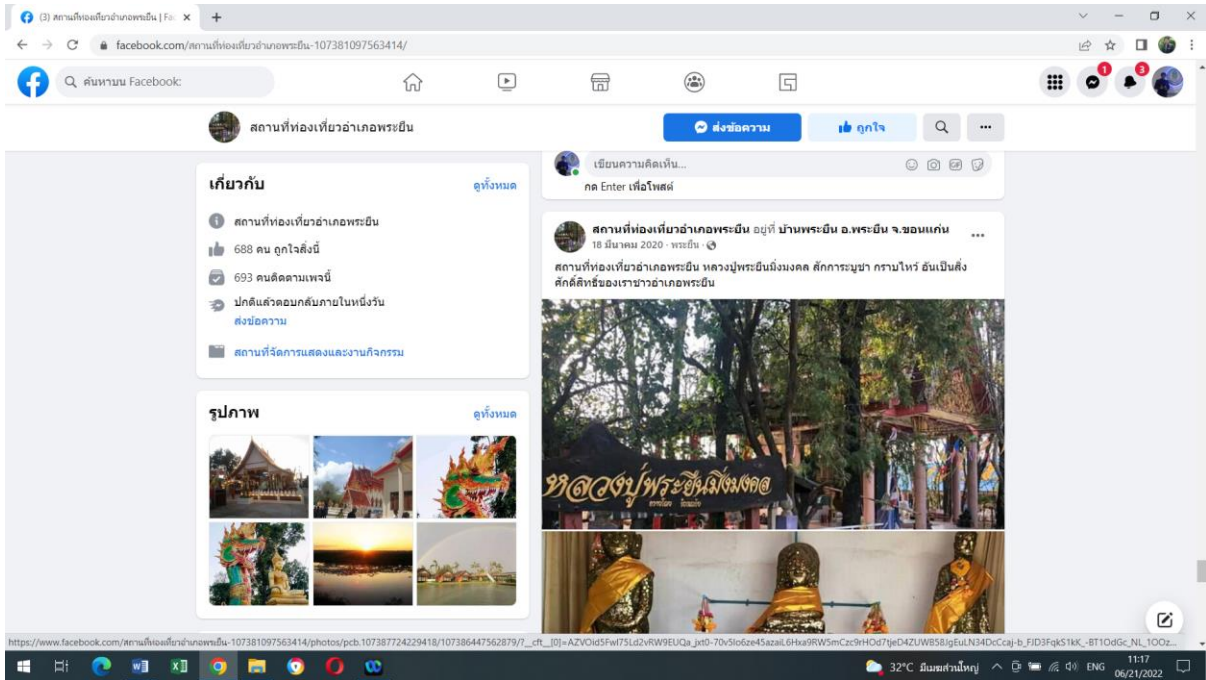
(3) สถานที่ท่องเที่ยวอำเภอพระยืน | Fa ×

facebook.com/สถานที่ท่องเที่ยวอำเภอพระยืน-107381097563414/

ค้นหาบน Facebook

1 3

สถานที่ท่องเที่ยวอำเภอพระยืน

ส่งข้อความ

ถูกใจ

เกี่ยวกับ

ดูทั้งหมด

สถานที่ท่องเที่ยวอำเภอพระยืน

688 คน ถูกใจสิ่งนี้

693 คนติดตามเพจนี้

ปกติแล้วตอบกลับภายในหนึ่งวัน
ส่งข้อความ

สถานที่จัดการแสดงและงานกิจกรรม

รูปภาพ

ดูทั้งหมด

เขียนความคิดเห็น...

กด Enter เพื่อโพสต์

สถานที่ท่องเที่ยวอำเภอพระยืน อยู่ที่ บ้านพระยืน อ.พระยืน จ.ขอนแก่น
18 มีนาคม 2020 · พระยืน ·

สถานที่ท่องเที่ยวอำเภอพระยืน หลวงปู่พระยืนมิ่งมงคล สักการะบูชา กราบไหว้ อันเป็นสิ่งศักดิ์สิทธิ์ของเราชาวอำเภอพระยืน

หลวงปู่พระยืนมิ่งมงคล

https://www.facebook.com/สถานที่ท่องเที่ยวอำเภอพระยืน-107381097563414/photos/pcb.107387724229418/107386447562879/?__cft__[0]=AZVOid5Fwl75Ld2vRW9EUQa_jxt0-70v5lo6ze45azaiL6Hxa9RW5mCzc9rHOd7tjeD4ZUW858JgEuLN34DcCcaj-b_FJD3FqkS1kK_-BT1OdGc_NL_1OOz...

32°C มีเมฆส่วนใหญ่ ENG 11:17 06/21/2022